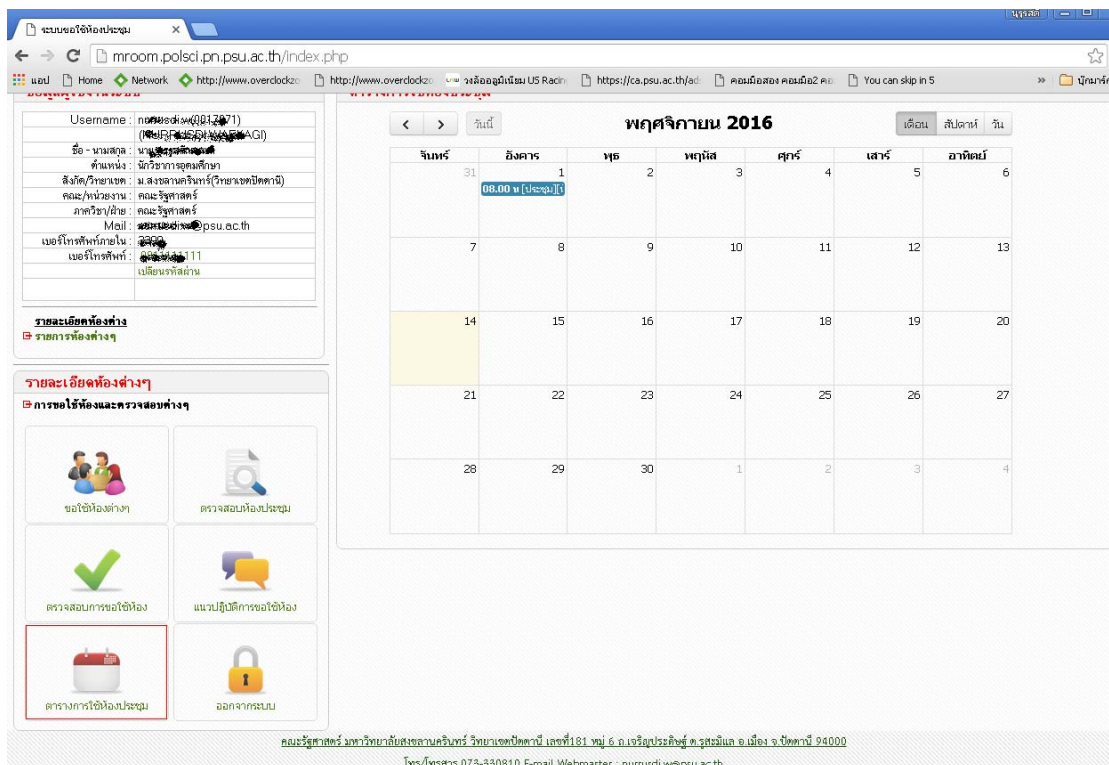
ระบบขอใช้ห้องประชุม ×

mroom.polsci.pn.psu.ac.th/index.php

แอป Home Network http://www.overclockz http://www.overclockz วงล้ออลูมิเนียม US Racin https://ca.psu.ac.th/ad คอมมือสอง คอมมือ2 คอ You can skip in 5 » บุ๊กมาร์ก

| | |
|---|---|
| Username : | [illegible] |
| ชื่อ - นามสกุล : | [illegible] |
| ตำแหน่ง : | นักวิชาการอุดมศึกษา |
| สังกัด/วิทยาเขต : | ม.สงขลานครินทร์(วิทยาเขตปัตตานี) |
| คณะ/หน่วยงาน : | คณะรัฐศาสตร์ |
| ภาควิชา/ฝ่าย : | คณะรัฐศาสตร์ |
| Mail : | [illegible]@psu.ac.th |
| เบอร์โทรศัพท์ภายใน : | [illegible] |
| เบอร์โทรศัพท์ : | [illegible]111 |
| | เปลี่ยนรหัสผ่าน |

รายละเอียดห้องต่าง
รายการห้องต่างๆ

รายละเอียดห้องต่างๆ
การขอใช้ห้องและตรวจสอบต่างๆ

ขอใช้ห้องต่างๆ
ตรวจสอบห้องประชุม
ตรวจสอบการขอใช้ห้อง
แนวปฏิบัติการขอใช้ห้อง
ตารางการใช้ห้องประชุม
ออกจากระบบ

< > วันนี้ พฤศจิกายน 2016 เดือน สัปดาห์ วัน

| จันทร์ | อังคาร | พุธ | พฤหัส | ศุกร์ | เสาร์ | อาทิตย์ |
|---|---|---|---|---|---|---|
| 31 | 1 08.00 น [ประชุม][ | 2 | 3 | 4 | 5 | 6 |
| 7 | 8 | 9 | 10 | 11 | 12 | 13 |
| 14 | 15 | 16 | 17 | 18 | 19 | 20 |
| 21 | 22 | 23 | 24 | 25 | 26 | 27 |
| 28 | 29 | 30 | 1 | 2 | 3 | 4 |

คณะรัฐศาสตร์ มหาวิทยาลัยสงขลานครินทร์ วิทยาเขตปัตตานี เลขที่181 หมู่ 6 ถ.เจริญประดิษฐ์ ต.รูสะมิแล อ.เมือง จ.ปัตตานี 94000
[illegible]